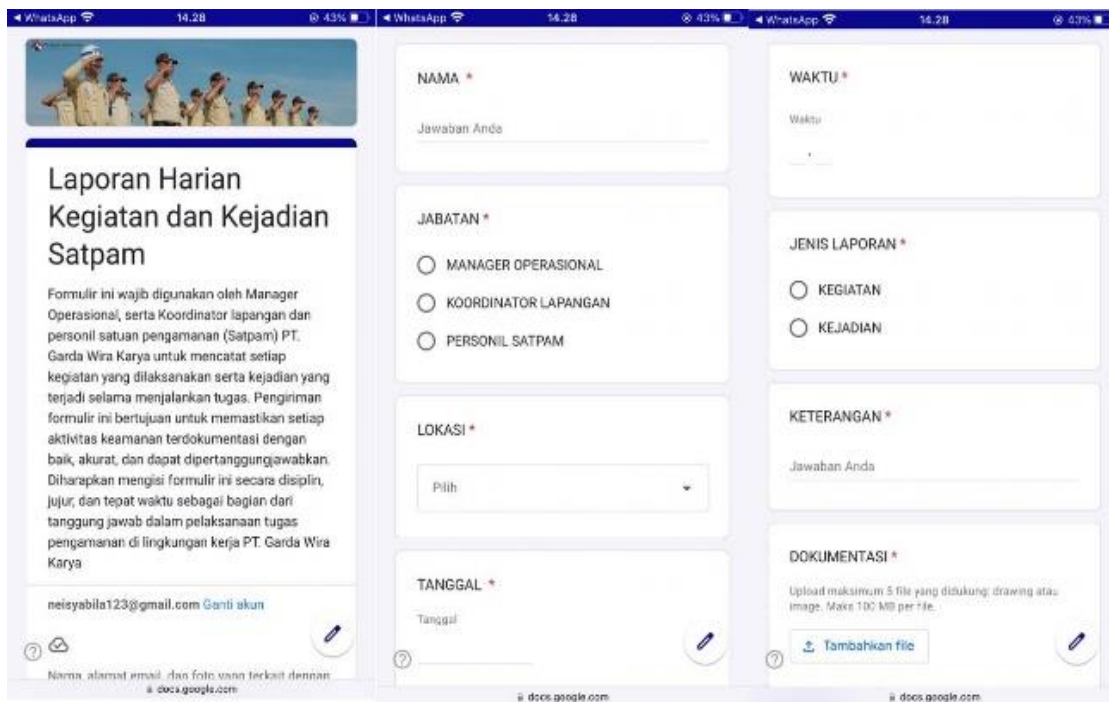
◂ WhatsApp 14.28 43%

Laporan Harian Kegiatan dan Kejadian Satpam

Formulir ini wajib digunakan oleh Manager Operasional, serta Koordinator lapangan dan personil satuan pengamanan (Satpam) PT. Garda Wira Karya untuk mencatat setiap kegiatan yang dilaksanakan serta kejadian yang terjadi selama menjalankan tugas. Pengiriman formulir ini bertujuan untuk memastikan setiap aktivitas keamanan terdokumentasi dengan baik, akurat, dan dapat dipertanggungjawabkan. Diharapkan mengisi formulir ini secara disiplin, jujur, dan tepat waktu sebagai bagian dari tanggung jawab dalam pelaksanaan tugas pengamanan di lingkungan kerja PT. Garda Wira Karya

neisyabila123@gmail.com Ganti akun

Nama, alamat email, dan foto yang terkait dengan

docs.google.com

◂ WhatsApp 14.28 43%

NAMA *

Jawaban Anda

JABATAN *

MANAGER OPERASIONAL

KOORDINATOR LAPANGAN

PERSONIL SATPAM

LOKASI *

Pilih

TANGGAL *

Tanggal

docs.google.com

◂ WhatsApp 14.28 43%

WAKTU *

Waktu

JENIS LAPORAN *

KEGIATAN

KEJADIAN

KETERANGAN *

Jawaban Anda

DOKUMENTASI *

Upload maksimum 5 file yang didukung: drawing atau image. Maks 100 MB per file.

Tambahkan file

docs.google.com